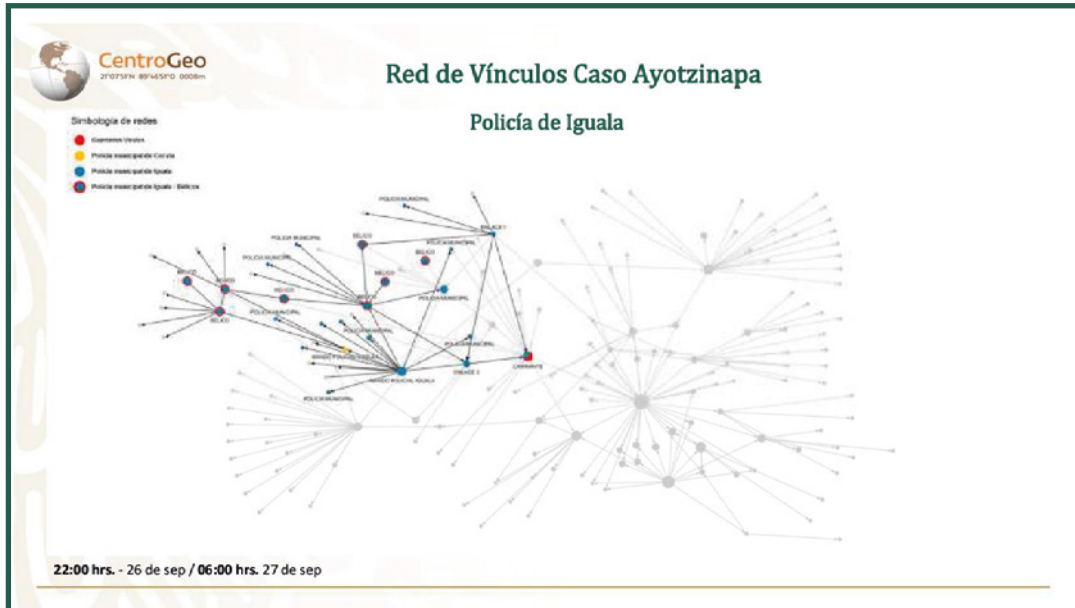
CentroGeo
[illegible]

Red de Vínculos Caso Ayotzinapa

Policía de Iguala

Simbología de redes
Guerreros Unidos
Policía municipal de Cocula
Policía municipal de Iguala
Policía municipal de Iguala - Bélicos

POLICIA MUNICIPAL
ENLACE 1
BELICO
POLICIA MUNICIPAL
POLICIA MUNICIPAL
POLICIA MUNICIPAL
BELICO
BELICO
BELICO
BELICO
BELICO
POLICIA MUNICIPAL
BELICO
POLICIA MUNICIPAL
POLICIA MUNICIPAL
POLICIA MUNICIPAL
POLICIA MUNICIPAL
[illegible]
ENLACE 2
CARNIMAYE
MANDO POLICIAL IGUALA
POLICIA MUNICIPAL

22:00 hrs. - 26 de sep / 06:00 hrs. 27 de sep